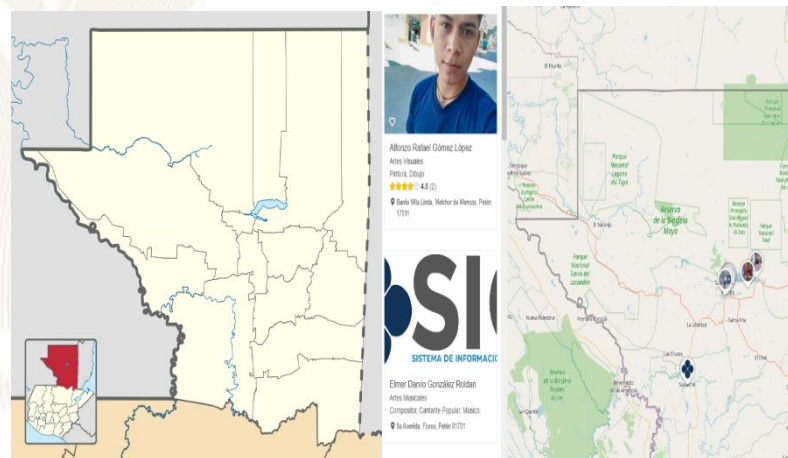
Alfonzo Rafael Gómez López

Artes Visuales

Pintura, Dibujo

4.0 (2)

Barrio Villa Linda, Melchor de Mencos, Petén 17011

SIC

SISTEMA DE INFORMACIO

Elmer Danilo González Roldan

Artes Musicales

Compositor, Cantante Popular, Músico

8a Avenida, Flores, Petén 01701

El Naranjo

Parque Nacional Laguna del Tigre

Reserva de la Biosfera Maya

Parque Nacional Sierra del Lacandón

La Libertad

Santa Ana

San Benito

Sayaxché

Nueva Esperanza

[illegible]